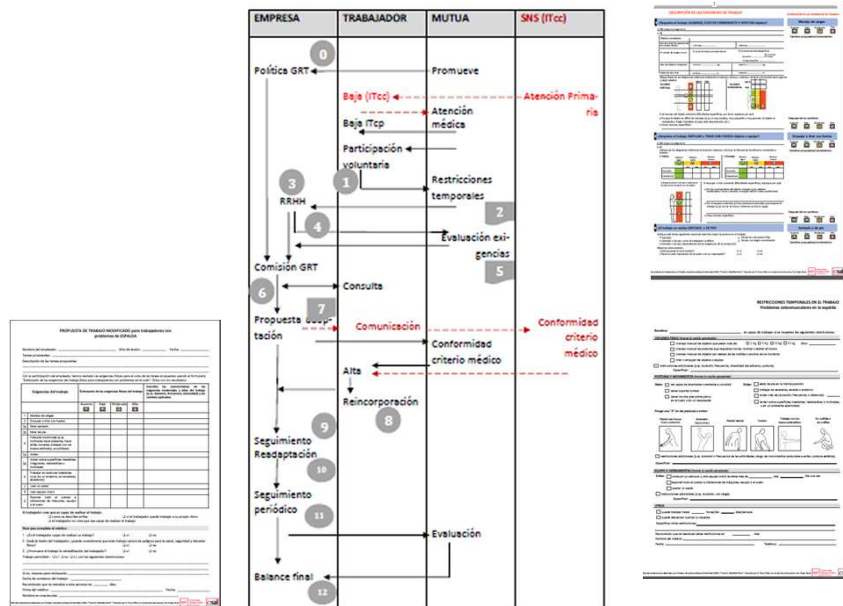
| EMPRESA | TRABAJADOR | MUTUA | SNS (ITcc) |
|---|---|---|---|

0

Política GRT

Promueve

Baja (ITcc)

Atención Primaria

Atención médica

Baja ITcp

Participación voluntaria

1

Restricciones temporales

2

3

RRHH

4

Evaluación exigencias

5

Comisión GRT

6

Consulta

7

Propuesta adaptación

Comunicación

Conformidad criterio médico

Conformidad criterio médico

Alta

Reincorporación

8

9

Seguimiento Readaptación

10

Seguimiento periódico

11

Evaluación

Balance final

12

PROPUESTA DE TRABAJO MODIFICADO para trabajadores con problemas de ESPALDA

DESCRIPCIÓN DE LAS EXIGENCIAS DE TRABAJO

RESTRICCIONES TEMPORALES EN EL TRABAJO
Problemas osteomusculares en la espalda

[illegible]